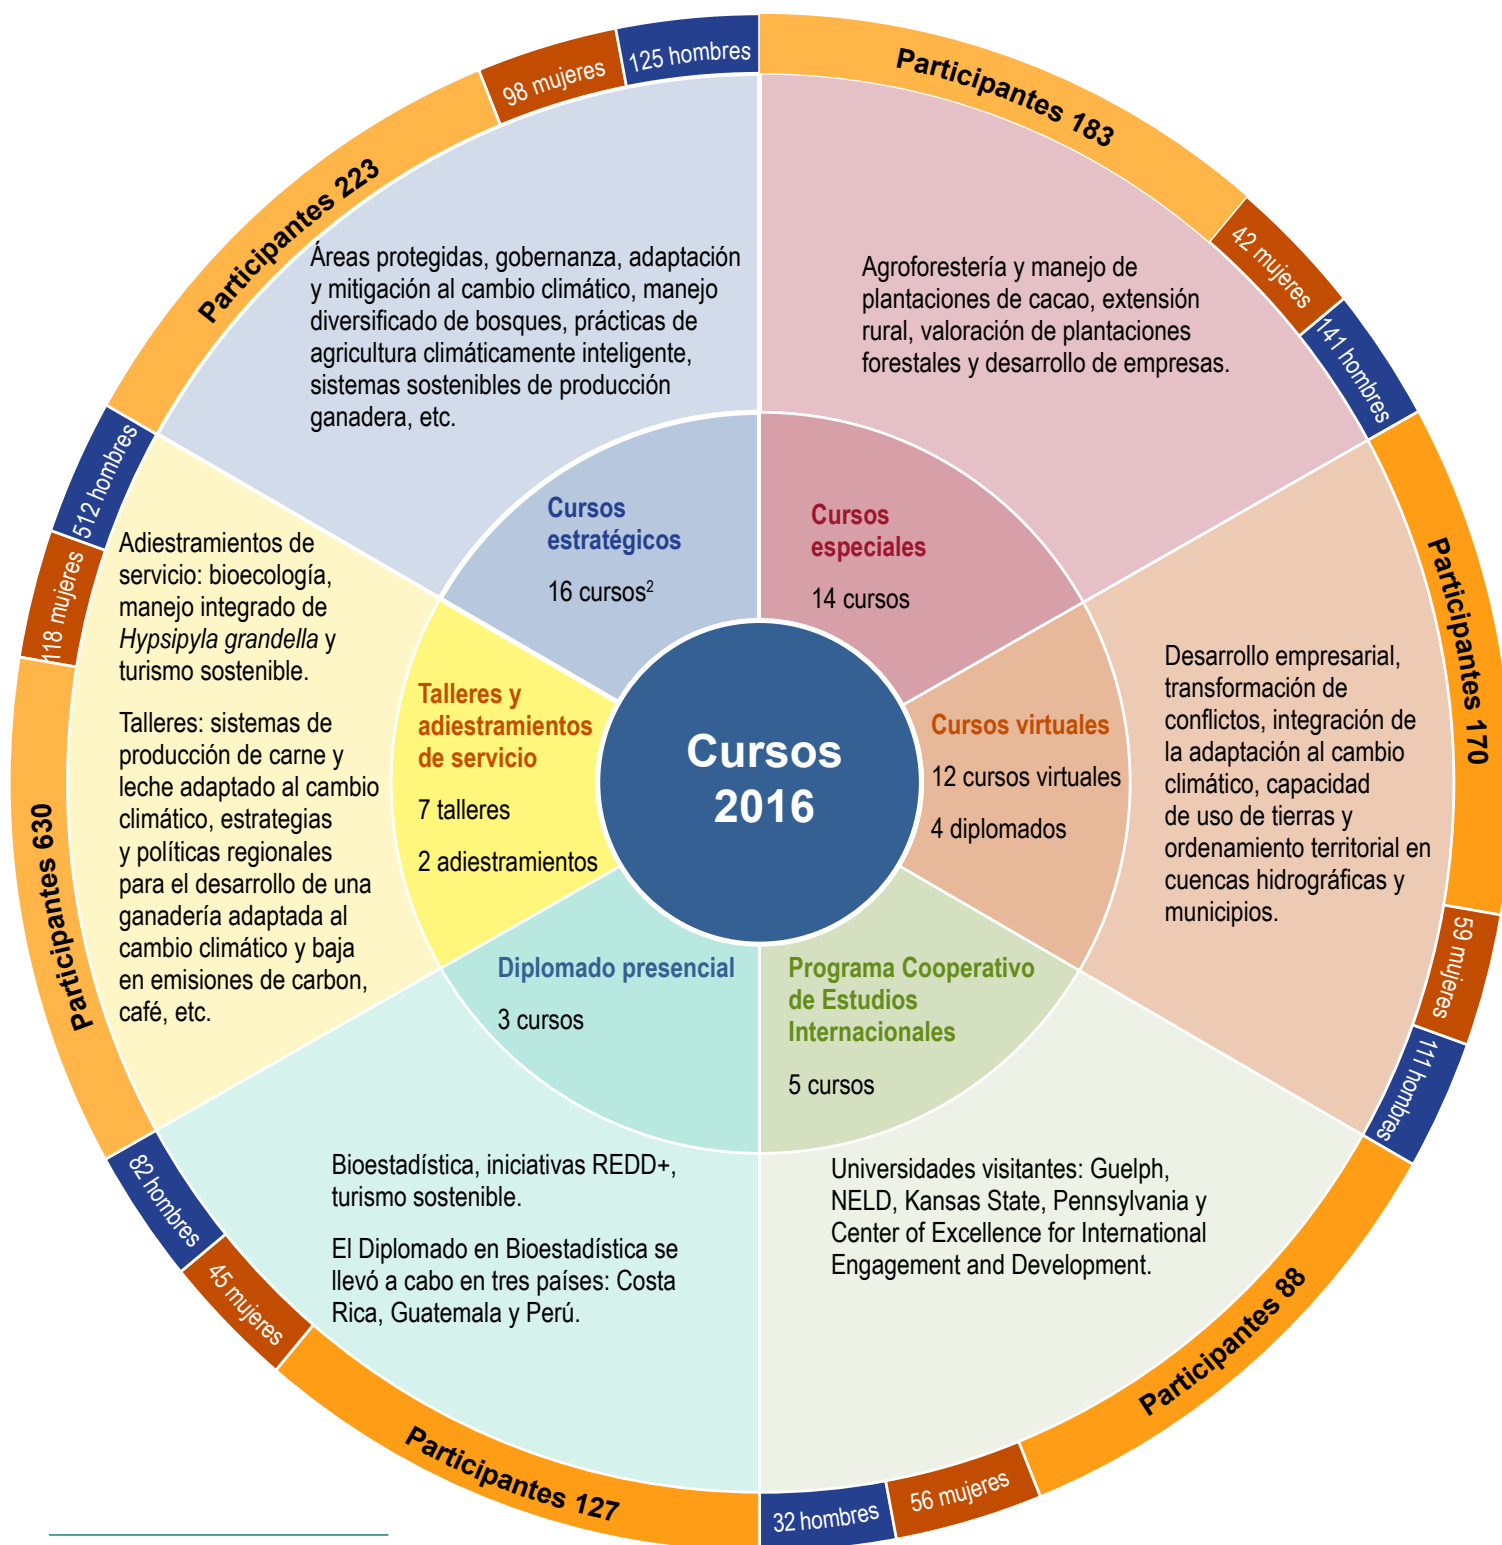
Cursos 2016

98 mujeres
125 hombres
Participantes 223

Áreas protegidas, gobernanza, adaptación y mitigación al cambio climático, manejo diversificado de bosques, prácticas de agricultura climáticamente inteligente, sistemas sostenibles de producción ganadera, etc.

Cursos estratégicos

16 cursos$^{2}$

Participantes 183

Agroforestería y manejo de plantaciones de cacao, extensión rural, valoración de plantaciones forestales y desarrollo de empresas.

42 mujeres
141 hombres

Cursos especiales

14 cursos

Participantes 170

Desarrollo empresarial, transformación de conflictos, integración de la adaptación al cambio climático, capacidad de uso de tierras y ordenamiento territorial en cuencas hidrográficas y municipios.

59 mujeres
111 hombres

Cursos virtuales

12 cursos virtuales

4 diplomados

Participantes 88

Universidades visitantes: Guelph, NELD, Kansas State, Pennsylvania y Center of Excellence for International Engagement and Development.

56 mujeres
32 hombres

Programa Cooperativo de Estudios Internacionales

5 cursos

Participantes 127

Bioestadística, iniciativas REDD+, turismo sostenible.

El Diplomado en Bioestadística se llevó a cabo en tres países: Costa Rica, Guatemala y Perú.

82 hombres
45 mujeres

Diplomado presencial

3 cursos

Participantes 630

512 hombres
118 mujeres

Adiestramientos de servicio: bioecología, manejo integrado de *Hypsipyla grandella* y turismo sostenible.

Talleres: sistemas de producción de carne y leche adaptado al cambio climático, estrategias y políticas regionales para el desarrollo de una ganadería adaptada al cambio climático y baja en emisiones de carbon, café, etc.

Talleres y adiestramientos de servicio

7 talleres

2 adiestramientos